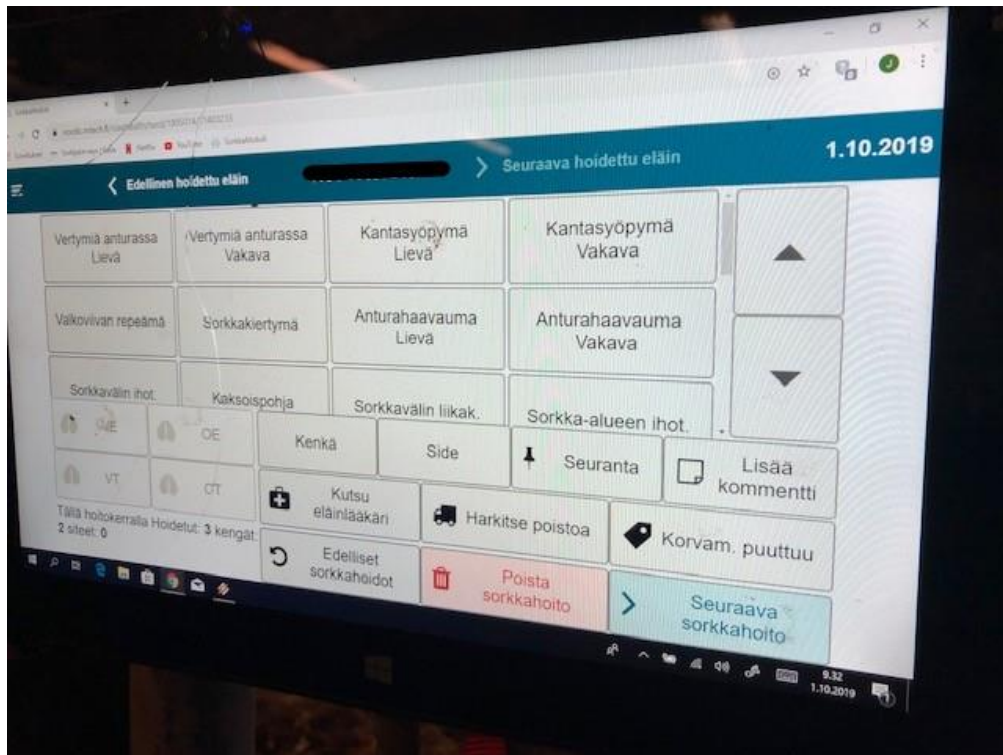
Edellinen hoidettu eläin

Seuraava hoidettu eläin

1.10.2019

Vertymiä anturassa Lievä

Vertymiä anturassa Vakava

Kantasyöpymä Lievä

Kantasyöpymä Vakava

Valkoviivan repeämä

Sorkkakiertymä

Anturahaavauma Lievä

Anturahaavauma Vakava

Sorkkavälin ihot.

Kaksoispohja

Sorkkavälin liikak.

Sorkka-alueen ihot.

VE

OE

VT

OT

Kenkä

Side

Seuranta

Lisää kommentti

Kutsu eläinlääkäri

Harkitse poistoa

Korvam. puuttuu

Tällä hoitokerralla Hoidetut: 3 kengät: 2 siteet: 0

Edelliset sorkkahoidot

Poista sorkkahoito

Seuraava sorkkahoito

9.32
1.10.2019